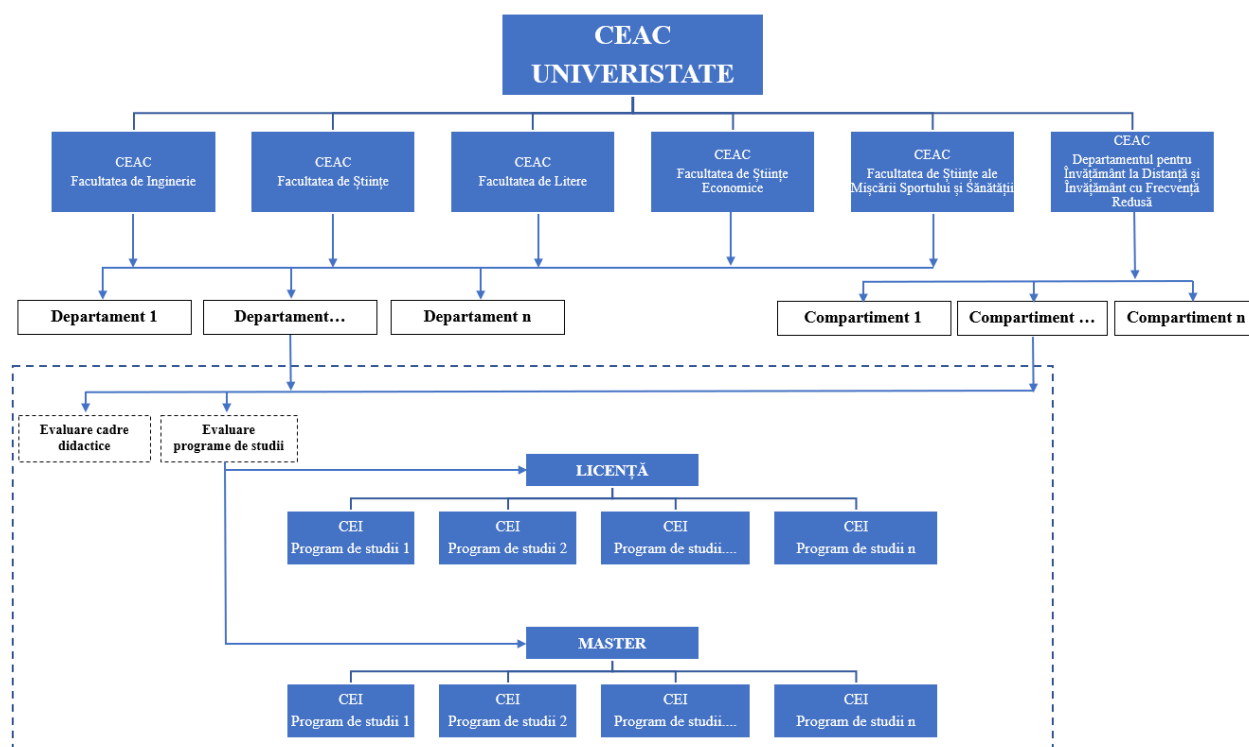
CEAC
UNIVERISTATE

CEAC
Facultatea de Inginerie

CEAC
Facultatea de Științe

CEAC
Facultatea de Litere

CEAC
Facultatea de Științe Economice

CEAC
Facultatea de Științe ale Mișcării Sportului și Sănătății

CEAC
Departamentul pentru Învățământ la Distanță și Învățământ cu Frecvență Redusă

Departament 1

Departament…

Departament n

Compartiment 1

Compartiment …

Compartiment n

Evaluare cadre didactice

Evaluare programe de studii

LICENȚĂ

CEI
Program de studii 1

CEI
Program de studii 2

CEI
Program de studii….

CEI
Program de studii n

MASTER

CEI
Program de studii 1

CEI
Program de studii 2

CEI
Program de studii….

CEI
Program de studii n